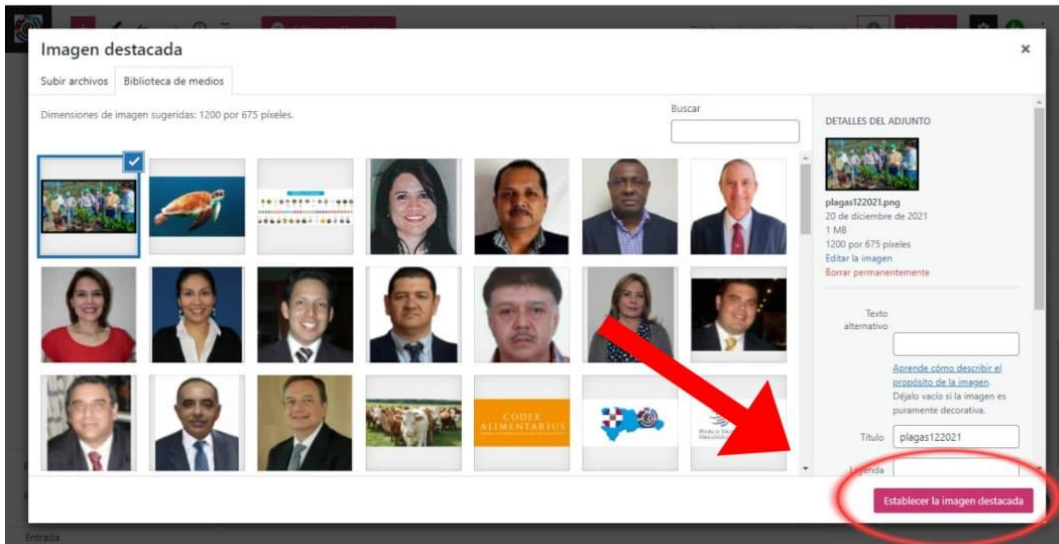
Imagen destacada

×

Subir archivos

Biblioteca de medios

Dimensiones de imagen sugeridas: 1200 por 675 píxeles.

Buscar

CODEX ALIMENTARIUS

WORLD TRADE ORGANIZATION

DETALLES DEL ADJUNTO

plagas122021.png
20 de diciembre de 2021
1 MB
1200 por 675 píxeles
Editar la imagen
Borrar permanentemente

Texto alternativo

Aprende cómo describir el propósito de la imagen. Déjalo vacío si la imagen es puramente decorativa.

Título plagas122021

Leyenda

Establecer la imagen destacada

Entrada